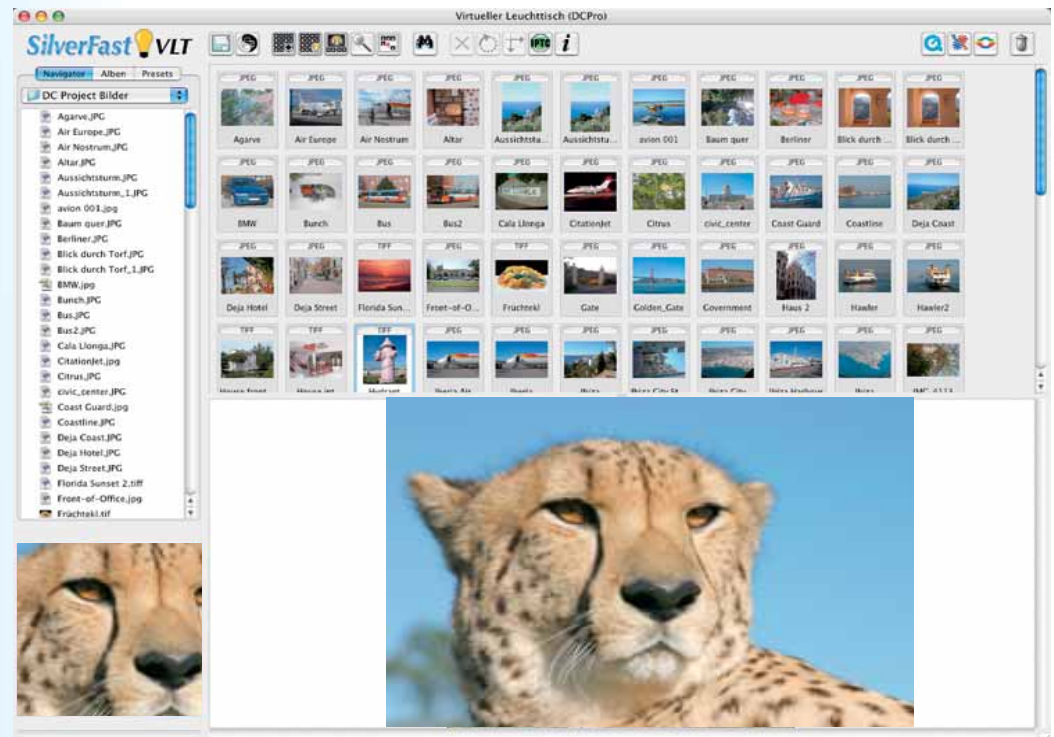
Virtueller Leuchttisch (DCPro)

SilverFast VLT

IPTC

Navigator Alben Presets

DC Project Bilder

Agarve.JPG
Air Europe.JPG
Air Nostrum.JPG
Altar.JPG
Aussichtsturm.JPG
Aussichtsturm_1.JPG
avion 001.jpg
Baum quer.JPG
Berliner.JPG
Blick durch Torf.JPG
Blick durch Torf_1.JPG
BMW.jpg
Bunch.JPG
Bus.JPG
Bus2.JPG
Cala Llonga.JPG
CitationJet.jpg
Citrus.JPG
civic_center.JPG
Coast Guard.jpg
Coastline.JPG
Deja Coast.JPG
Deja Hotel.JPG
Deja Street.JPG
Florida Sunset 2.tiff
Front-of-Office.jpg
Früchtekl.tif

| JPEG | JPEG | JPEG | JPEG | JPEG | JPEG | JPEG | JPEG | JPEG | JPEG | JPEG |
|---|---|---|---|---|---|---|---|---|---|---|
| Agarve | Air Europe | Air Nostrum | Altar | Aussichtstu... | Aussichtstu... | avion 001 | Baum quer | Berliner | Blick durch ... | Blick durch ... |
| JPEG | JPEG | JPEG | JPEG | JPEG | JPEG | JPEG | JPEG | JPEG | JPEG | JPEG |
| BMW | Bunch | Bus | Bus2 | Cala Llonga | CitationJet | Citrus | civic_center | Coast Guard | Coastline | Deja Coast |
| JPEG | JPEG | TIFF | JPEG | TIFF | JPEG | JPEG | JPEG | JPEG | JPEG | JPEG |
| Deja Hotel | Deja Street | Florida Sun... | Front-of-O... | Früchtekl | Gate | Golden_Gate | Government | Haus 2 | Hawler | Hawler2 |
| TIFF | TIFF | TIFF | JPEG | JPEG | JPEG | JPEG | JPEG | JPEG | JPEG | JPEG |
| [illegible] | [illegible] | Hydrant | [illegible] | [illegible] | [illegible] | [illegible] | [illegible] | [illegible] | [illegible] | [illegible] |